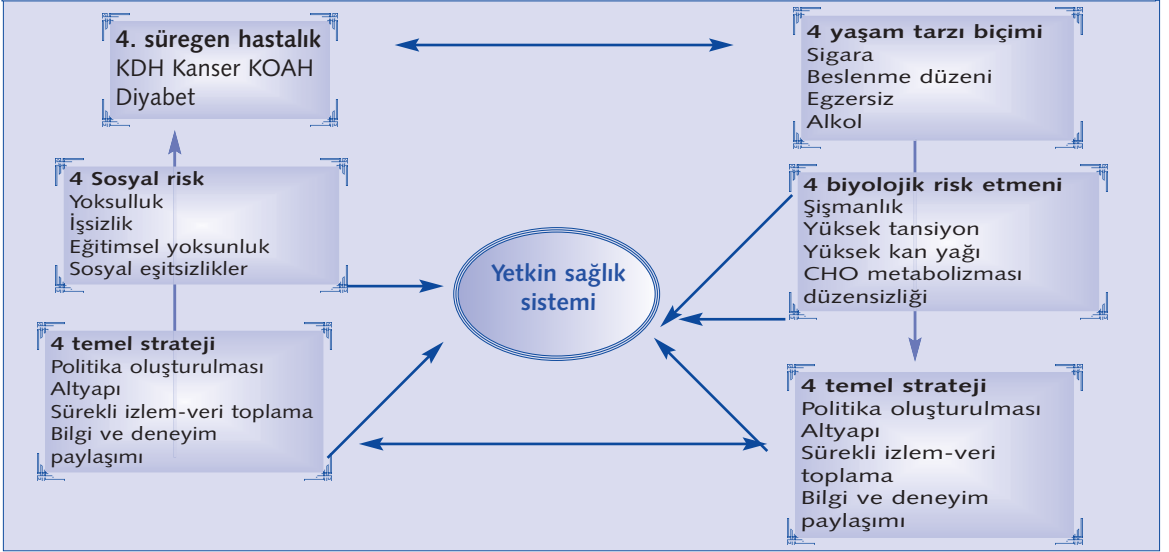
4. süregen hastalık
KDH Kanser KOAH
Diyabet

4 yaşam tarzı biçimi
Sigara
Beslenme düzeni
Egzersiz
Alkol

4 Sosyal risk
Yoksulluk
İşsizlik
Eğitimsel yoksunluk
Sosyal eşitsizlikler

Yetkin sağlık sistemi

4 biyolojik risk etmeni
Şişmanlık
Yüksek tansiyon
Yüksek kan yağı
CHO metabolizması düzensizliği

4 temel strateji
Politika oluşturulması
Altyapı
Sürekli izlem-veri toplama
Bilgi ve deneyim paylaşımı

4 temel strateji
Politika oluşturulması
Altyapı
Sürekli izlem-veri toplama
Bilgi ve deneyim paylaşımı